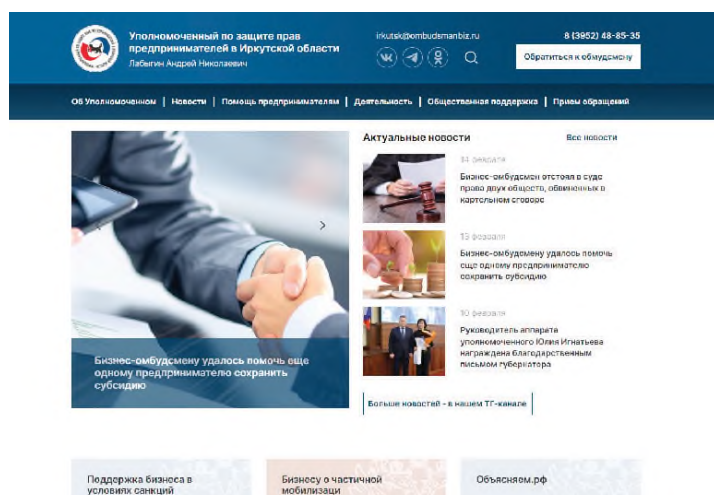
Уполномоченный по защите прав предпринимателей в Иркутской области
Лабыгин Андрей Николаевич

irkutsk@ombudsmanbiz.ru

8 (3952) 48-85-35

Обратиться к омбудсмену

Об Уполномоченном | Новости | Помощь предпринимателям | Деятельность | Общественная поддержка | Прием обращений

Бизнес-омбудсмену удалось помочь еще одному предпринимателю сохранить субсидию

Актуальные новости

Все новости

14 февраля
Бизнес-омбудсмен отстоял в суде права двух обществ, обвиненных в картельном сговоре

13 февраля
Бизнес-омбудсмену удалось помочь еще одному предпринимателю сохранить субсидию

10 февраля
Руководитель аппарата уполномоченного Юлия Игнатьева награждена благодарственным письмом губернатора

Больше новостей - в нашем ТГ-канале

Поддержка бизнеса в условиях санкций

Бизнесу о частичной мобилизации

Объясняем.рф